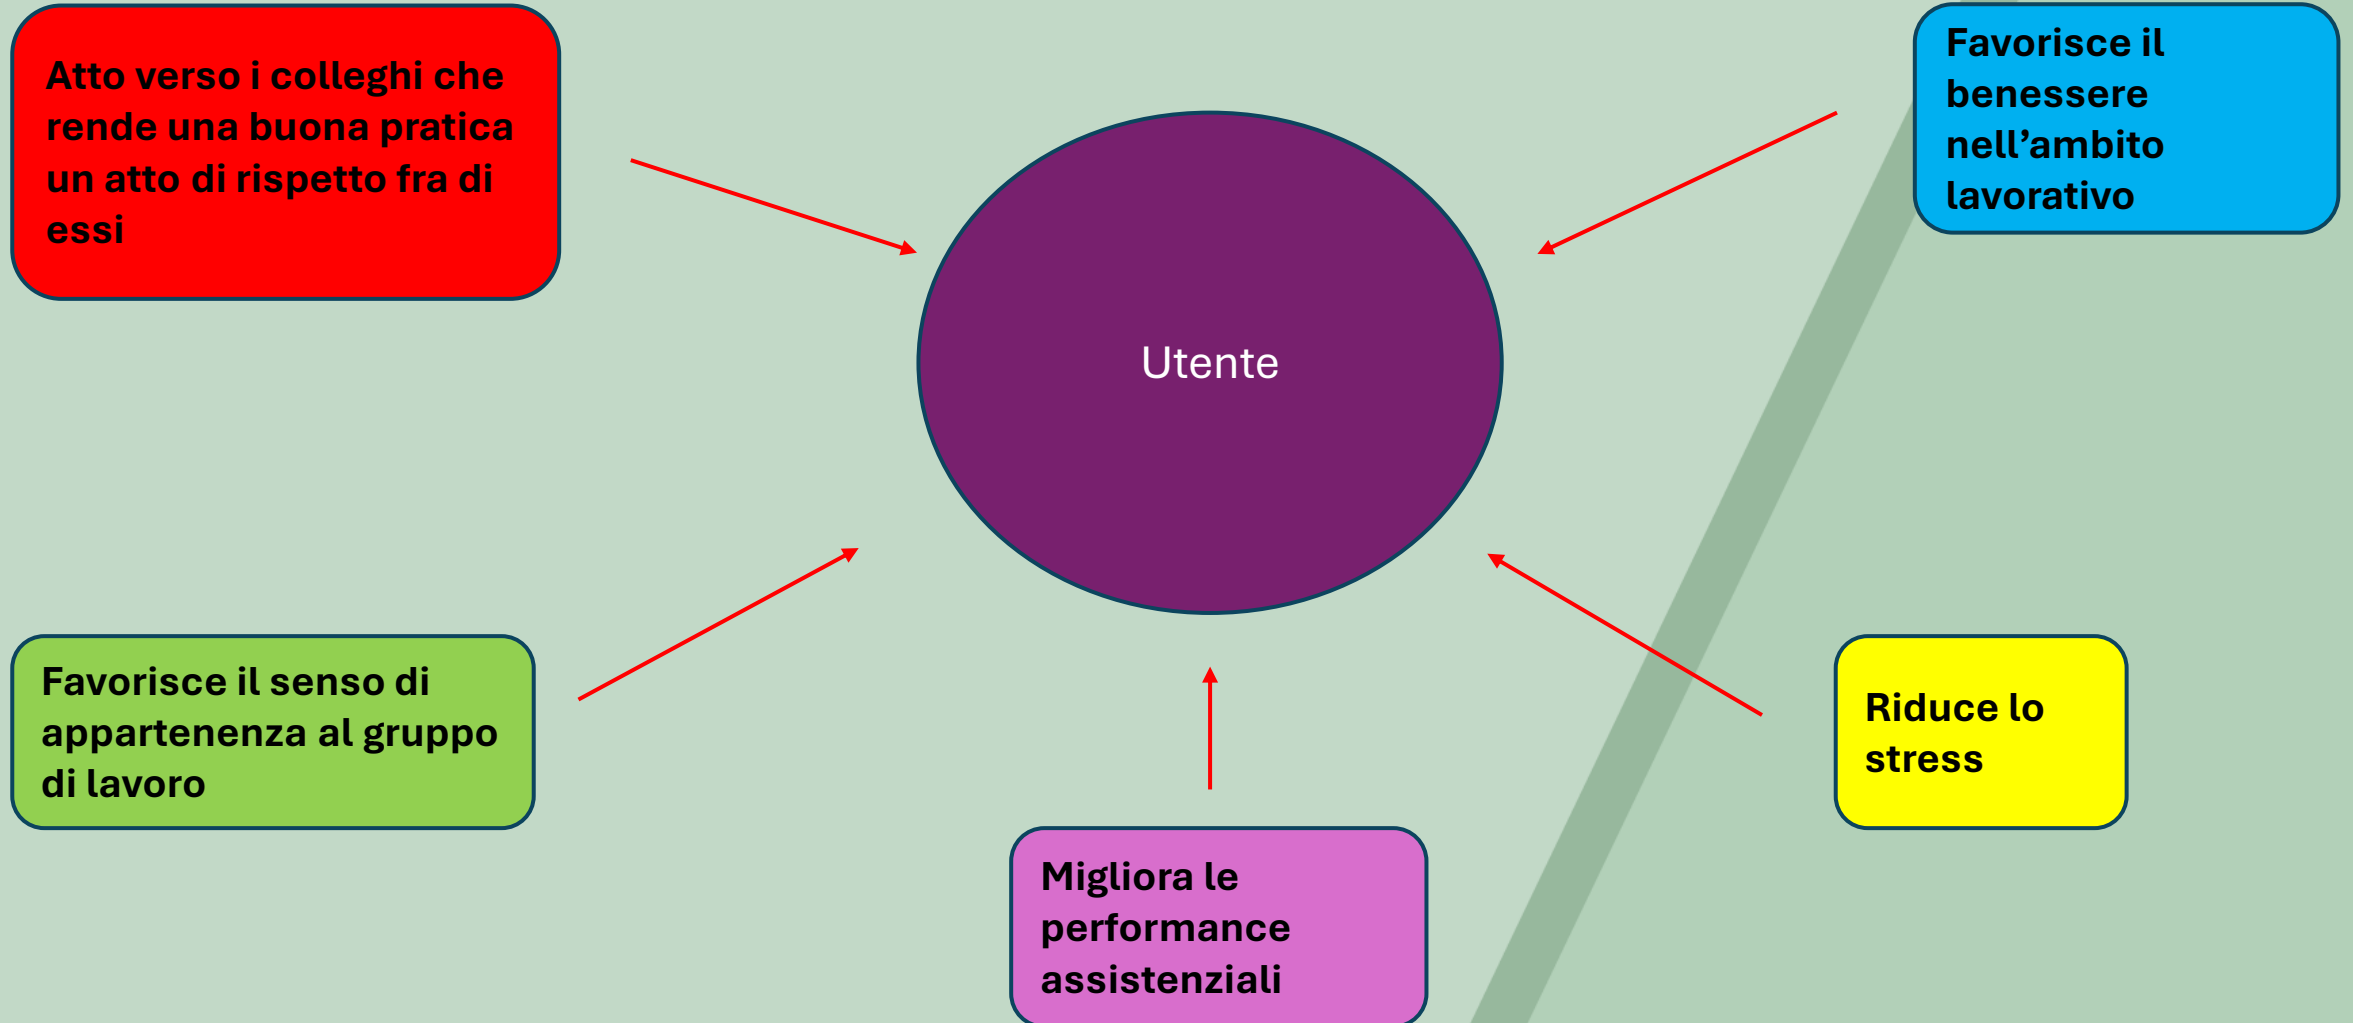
Atto verso i colleghi che rende una buona pratica un atto di rispetto fra di essi

Favorisce il benessere nell’ambito lavorativo

Utente

Favorisce il senso di appartenenza al gruppo di lavoro

Riduce lo stress

Migliora le performance assistenziali